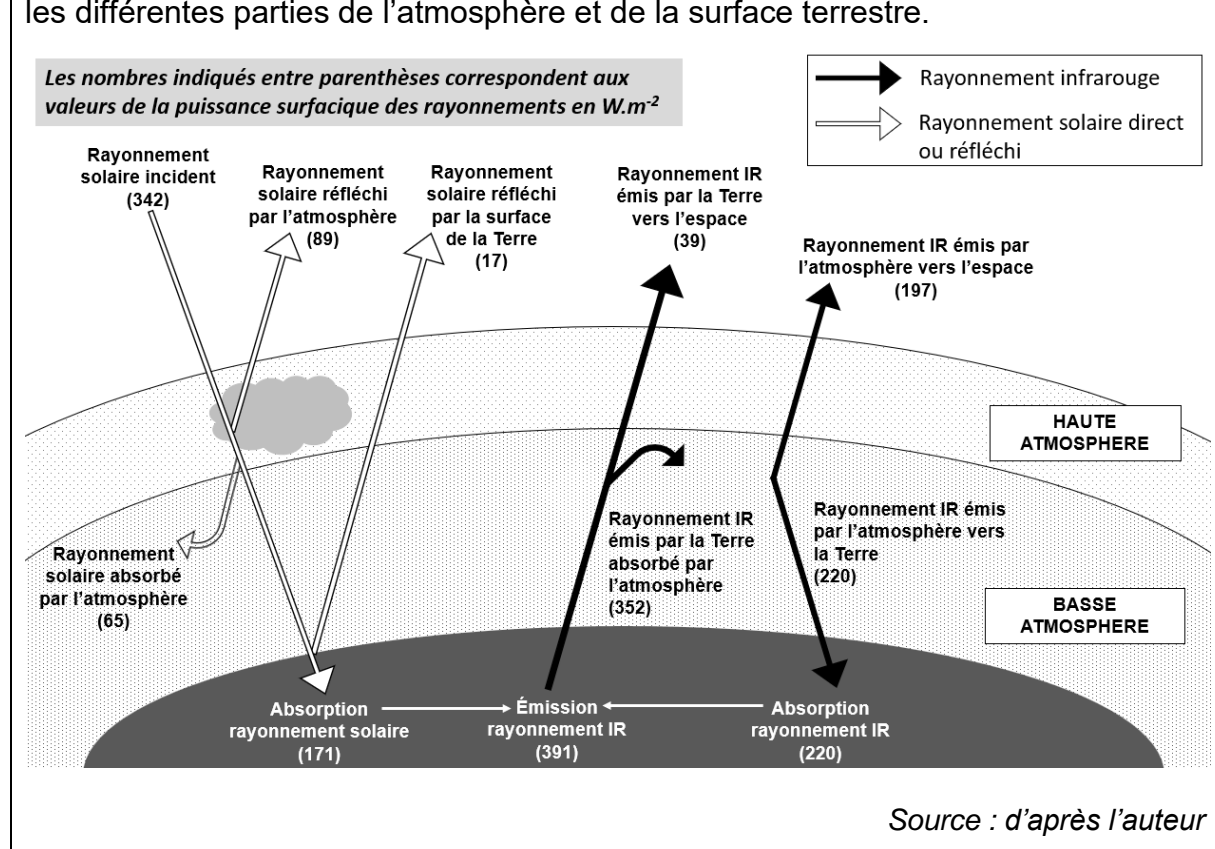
les différentes parties de l'atmosphère et de la surface terrestre.

Les nombres indiqués entre parenthèses correspondent aux valeurs de la puissance surfacique des rayonnements en W.m$^{-2}$

Rayonnement infrarouge

Rayonnement solaire direct ou réfléchi

Rayonnement solaire incident (342)

Rayonnement solaire réfléchi par l'atmosphère (89)

Rayonnement solaire réfléchi par la surface de la Terre (17)

Rayonnement IR émis par la Terre vers l'espace (39)

Rayonnement IR émis par l'atmosphère vers l'espace (197)

HAUTE ATMOSPHERE

Rayonnement solaire absorbé par l'atmosphère (65)

Rayonnement IR émis par la Terre absorbé par l'atmosphère (352)

Rayonnement IR émis par l'atmosphère vers la Terre (220)

BASSE ATMOSPHERE

Absorption rayonnement solaire (171)

Émission rayonnement IR (391)

Absorption rayonnement IR (220)

Source : d'après l'auteur